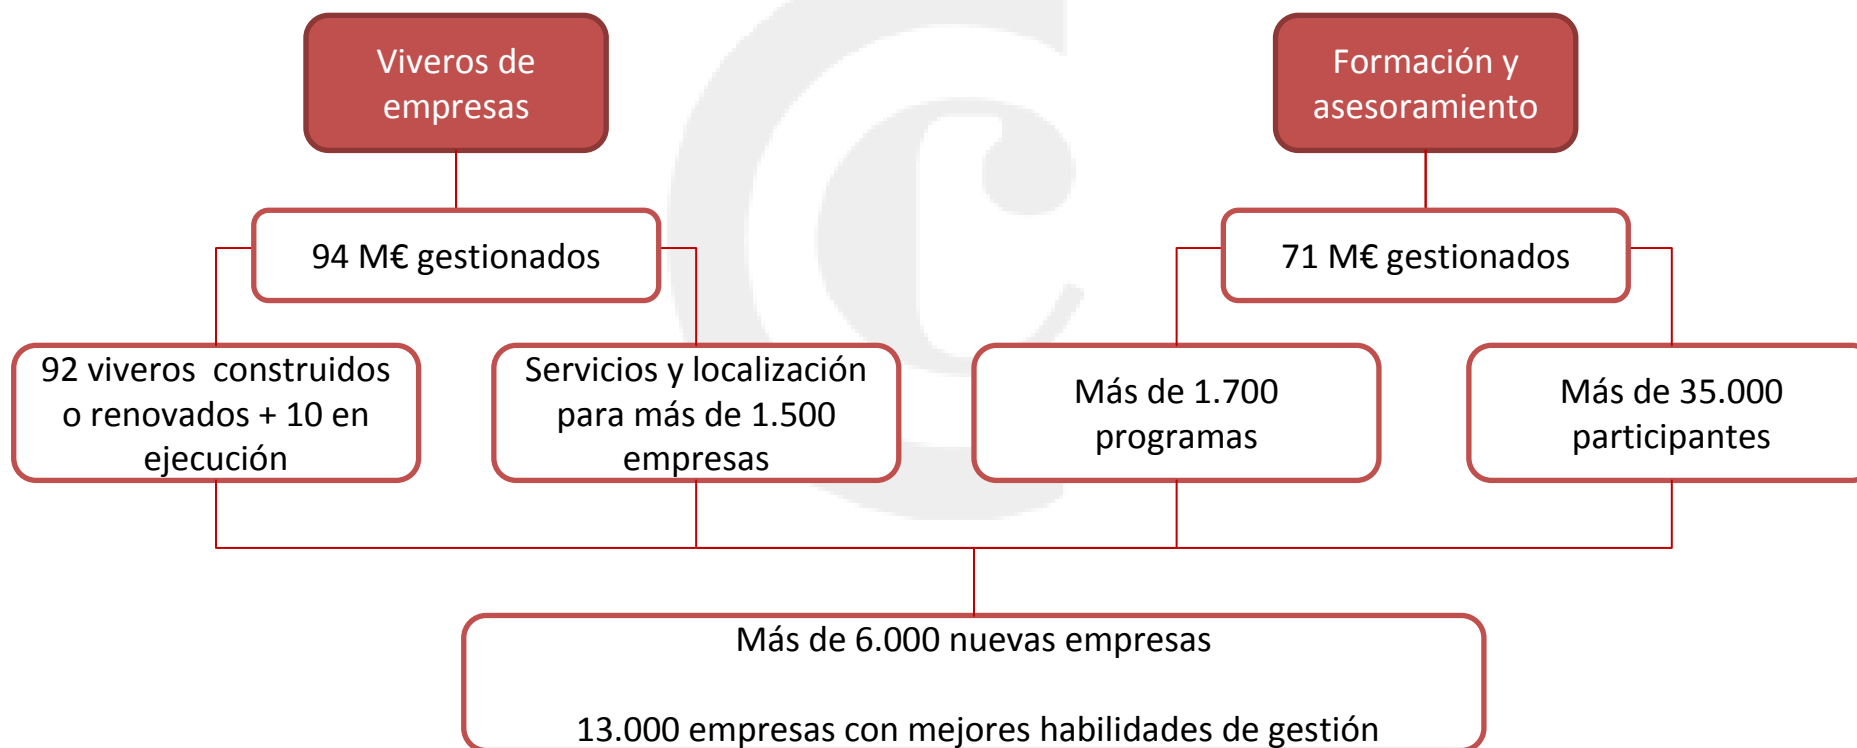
Viveros de empresas

Formación y asesoramiento

94 M€ gestionados

71 M€ gestionados

92 viveros construidos o renovados + 10 en ejecución

Servicios y localización para más de 1.500 empresas

Más de 1.700 programas

Más de 35.000 participantes

Más de 6.000 nuevas empresas

13.000 empresas con mejores habilidades de gestión